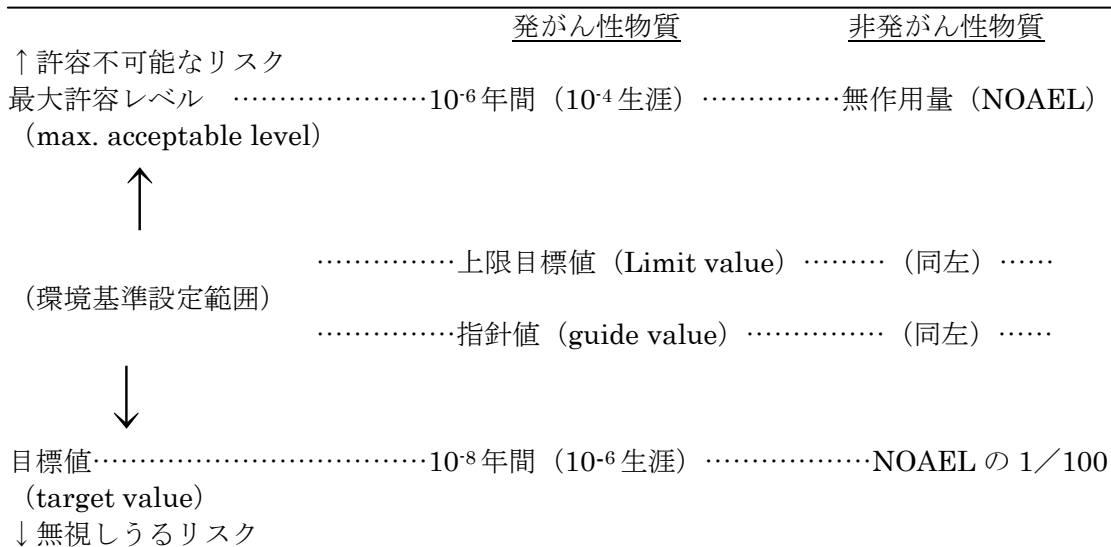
発がん性物質　非発がん性物質

↑許容不可能なリスク

最大許容レベル　……………………$10^{-6}$年間（$10^{-4}$生涯）……………無作用量（NOAEL）
（max. acceptable level）

↑

……………上限目標値（Limit value）………（同左）……

（環境基準設定範囲）

……………指針値（guide value）……………（同左）……

↓

目標値………………………………$10^{-8}$年間（$10^{-6}$生涯）………………NOAEL の 1／100
（target value）

↓無視しうるリスク